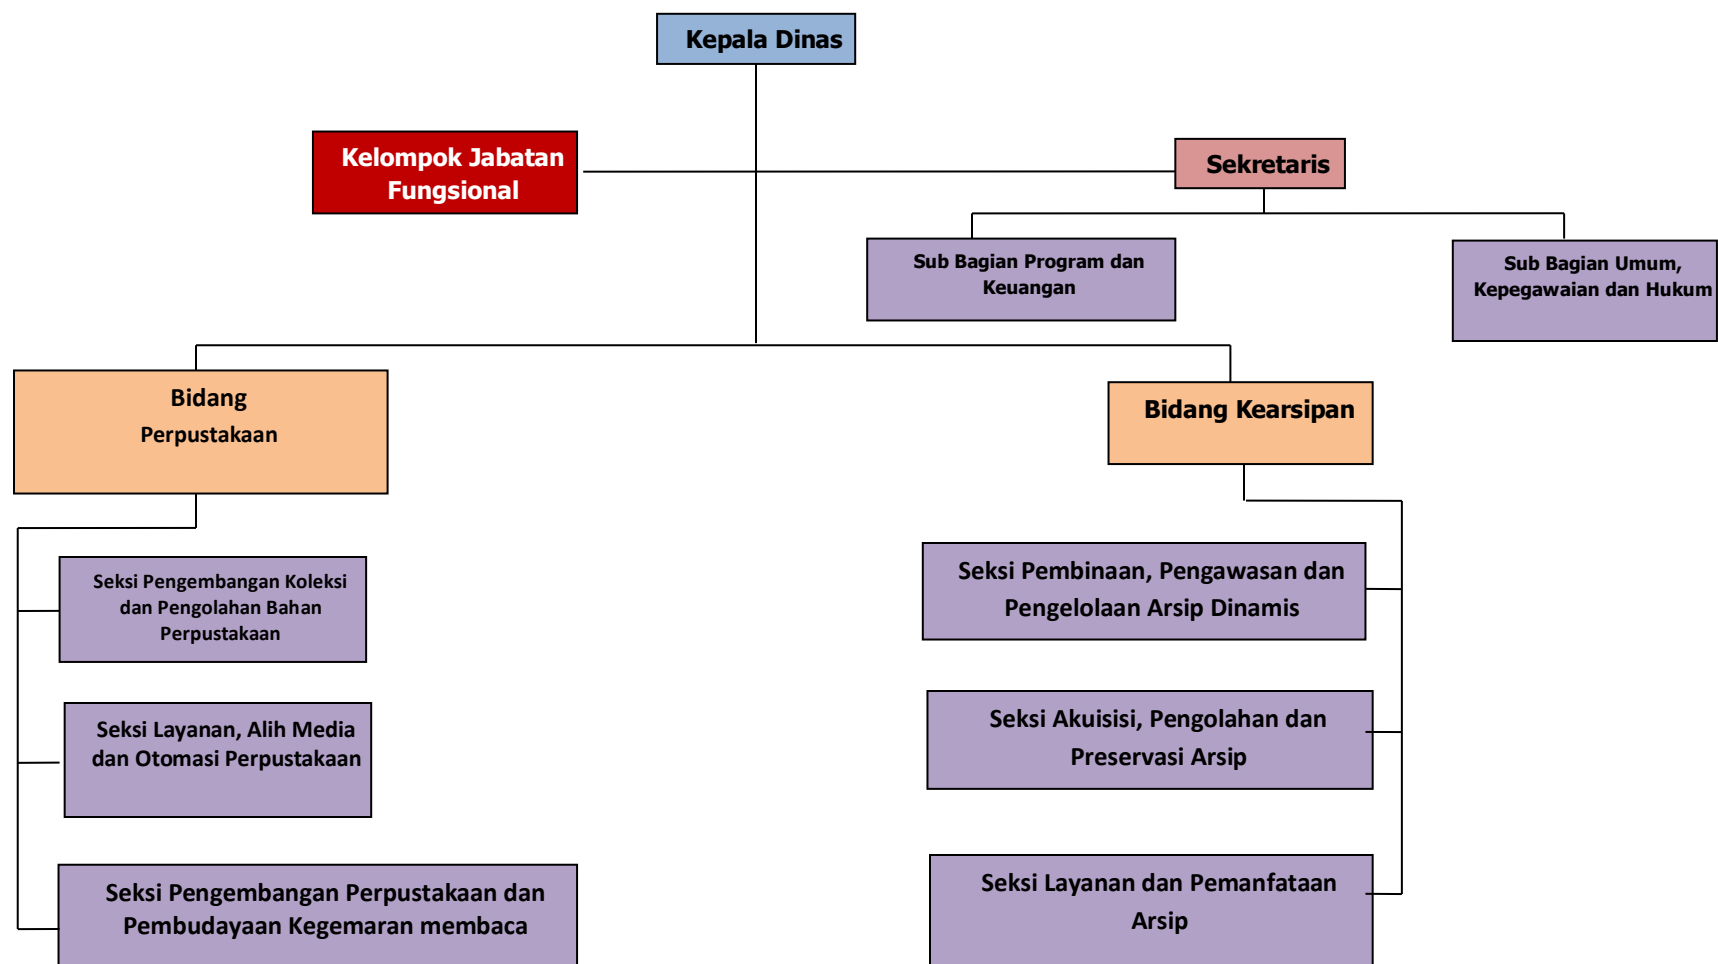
Kepala Dinas

Kelompok Jabatan Fungsional

Sekretaris

Sub Bagian Program dan Keuangan

Sub Bagian Umum, Kepegawaian dan Hukum

Bidang Perpustakaan

Bidang Kearsipan

Seksi Pengembangan Koleksi dan Pengolahan Bahan Perpustakaan

Seksi Layanan, Alih Media dan Otomasi Perpustakaan

Seksi Pengembangan Perpustakaan dan Pembudayaan Kegemaran membaca

Seksi Pembinaan, Pengawasan dan Pengelolaan Arsip Dinamis

Seksi Akuisisi, Pengolahan dan Preservasi Arsip

Seksi Layanan dan Pemanfataan Arsip